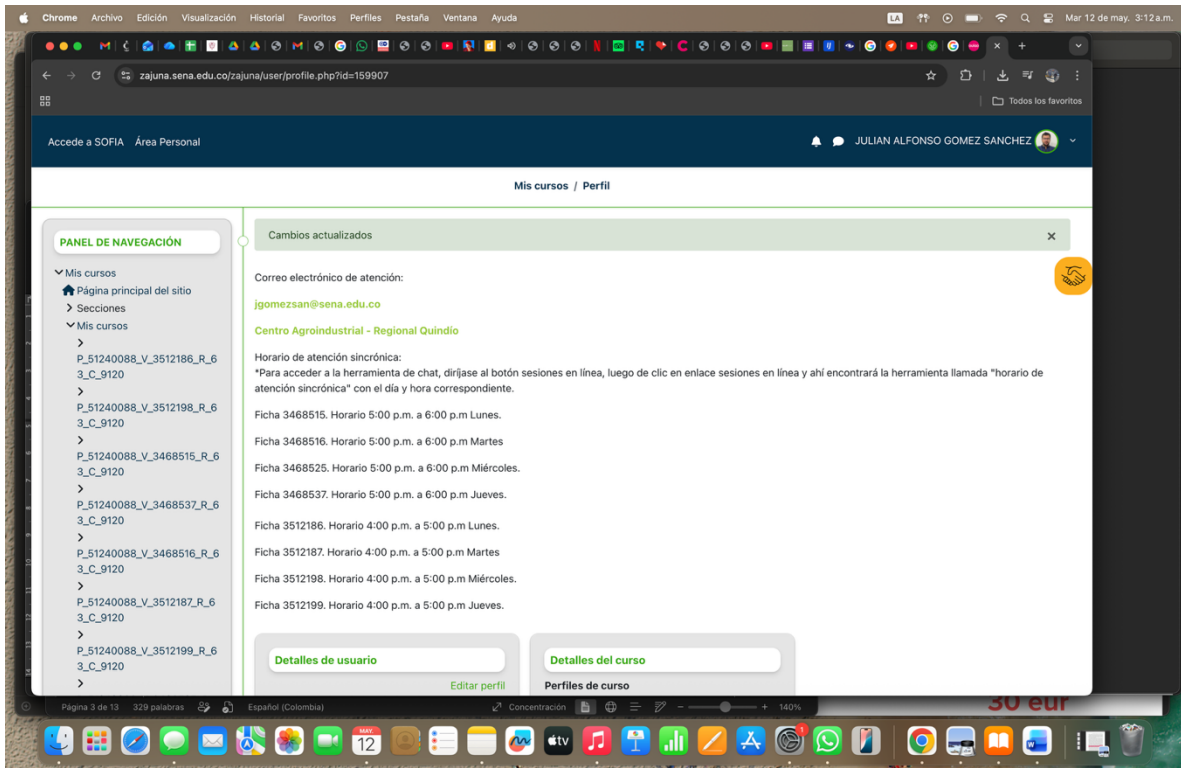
Chrome Archivo Edición Visualización Historial Favoritos Perfiles Pestaña Ventana Ayuda

Mar 12 de may. 3:12 a.m.

zajuna.sena.edu.co/zajuna/user/profile.php?id=159907

Todos los favoritos

Accede a SOFIA Área Personal

JULIAN ALFONSO GOMEZ SANCHEZ

Mis cursos / Perfil

PANEL DE NAVEGACIÓN

Mis cursos
Página principal del sitio
Secciones
Mis cursos
P_51240088_V_3512186_R_63_C_9120
P_51240088_V_3512198_R_63_C_9120
P_51240088_V_3468515_R_63_C_9120
P_51240088_V_3468537_R_63_C_9120
P_51240088_V_3468516_R_63_C_9120
P_51240088_V_3512187_R_63_C_9120
P_51240088_V_3512199_R_63_C_9120

Cambios actualizados ×

Correo electrónico de atención:

jgomezsan@sena.edu.co

Centro Agroindustrial - Regional Quindío

Horario de atención sincrónica:
*Para acceder a la herramienta de chat, diríjase al botón sesiones en línea, luego de clic en enlace sesiones en línea y ahí encontrará la herramienta llamada "horario de atención sincrónica" con el día y hora correspondiente.

Ficha 3468515. Horario 5:00 p.m. a 6:00 p.m Lunes.

Ficha 3468516. Horario 5:00 p.m. a 6:00 p.m Martes

Ficha 3468525. Horario 5:00 p.m. a 6:00 p.m Miércoles.

Ficha 3468537. Horario 5:00 p.m. a 6:00 p.m Jueves.

Ficha 3512186. Horario 4:00 p.m. a 5:00 p.m Lunes.

Ficha 3512187. Horario 4:00 p.m. a 5:00 p.m Martes

Ficha 3512198. Horario 4:00 p.m. a 5:00 p.m Miércoles.

Ficha 3512199. Horario 4:00 p.m. a 5:00 p.m Jueves.

Detalles de usuario

Editar perfil

Detalles del curso

Perfiles de curso

Página 3 de 13 329 palabras Español (Colombia) Concentración 140%

30 eur

MAY 12